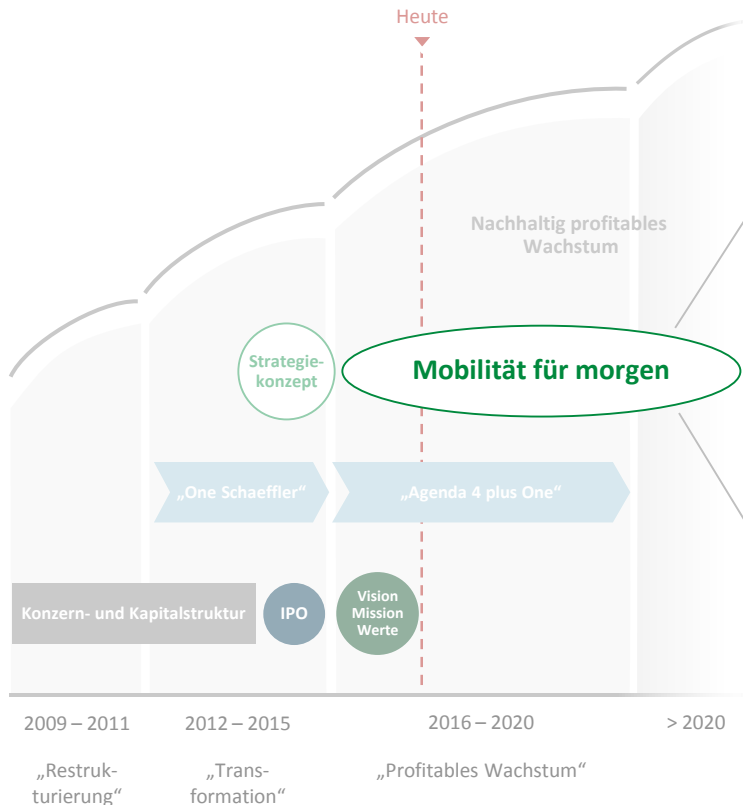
Heute

Nachhaltig profitables Wachstum

Strategiekonzept

Mobilität für morgen

„One Schaeffler“

„Agenda 4 plus One“

Konzern- und Kapitalstruktur

IPO

Vision Mission Werte

2009 – 2011

2012 – 2015

2016 – 2020

> 2020

„Restrukturierung“

„Transformation“

„Profitables Wachstum“